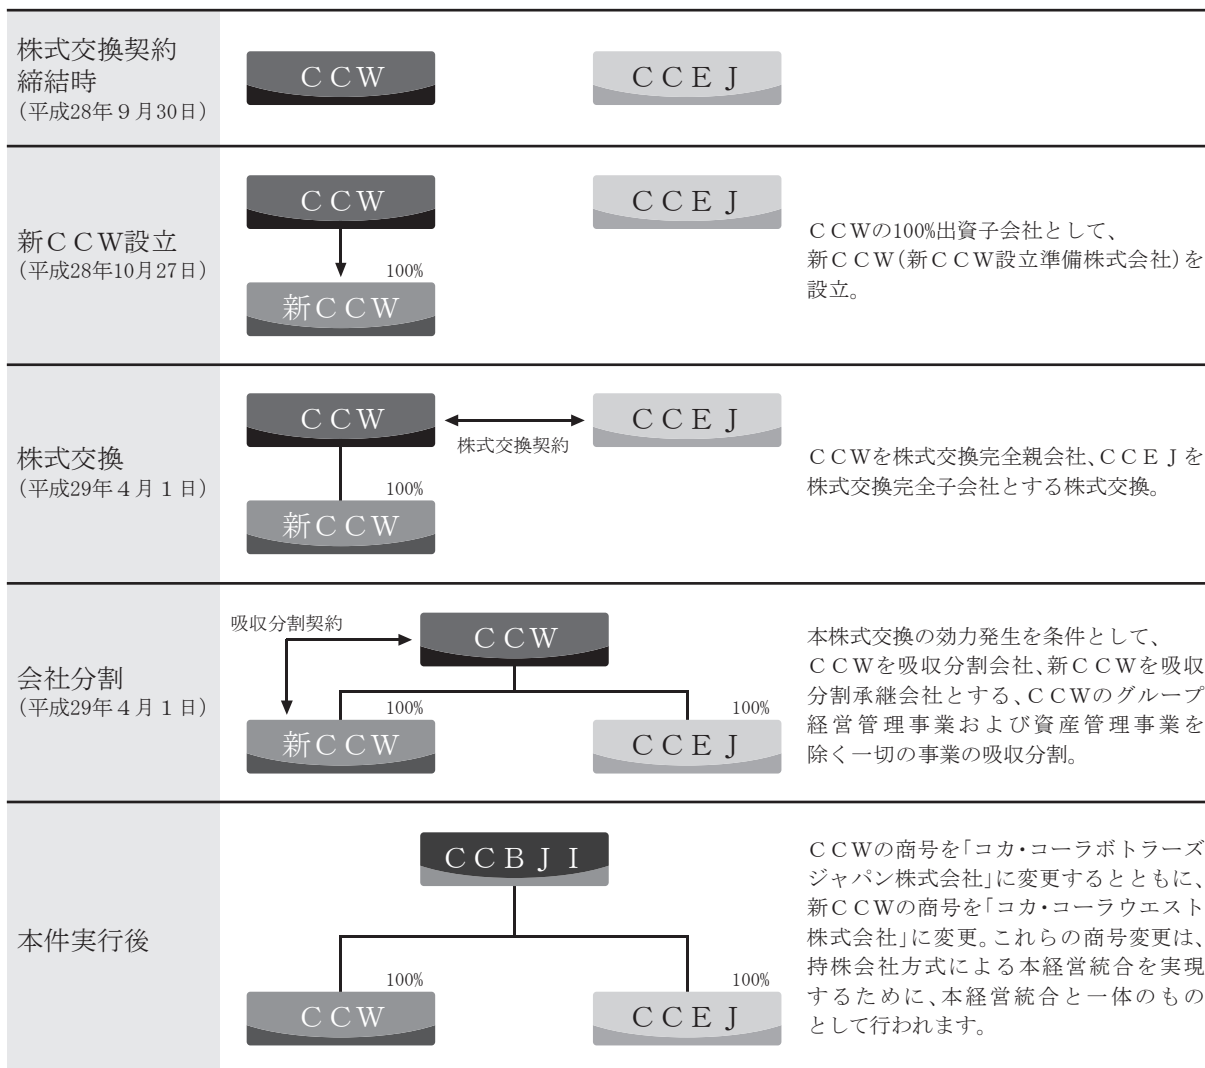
株式交換契約締結時
(平成28年9月30日)

CCW

CCEJ

新CCW設立
(平成28年10月27日)

CCW

CCEJ

100%

新CCW

CCWの100%出資子会社として、新CCW(新CCW設立準備株式会社)を設立。

株式交換
(平成29年4月1日)

CCW

株式交換契約

CCEJ

100%

新CCW

CCWを株式交換完全親会社、CCEJを株式交換完全子会社とする株式交換。

会社分割
(平成29年4月1日)

吸収分割契約

CCW

100%

100%

新CCW

CCEJ

本株式交換の効力発生を条件として、CCWを吸収分割会社、新CCWを吸収分割承継会社とする、CCWのグループ経営管理事業および資産管理事業を除く一切の事業の吸収分割。

本件実行後

CCBJI

100%

100%

CCW

CCEJ

CCWの商号を「コカ・コーラボトラーズジャパン株式会社」に変更するとともに、新CCWの商号を「コカ・コーラウエスト株式会社」に変更。これらの商号変更は、持株会社方式による本経営統合を実現するために、本経営統合と一体のものとして行われます。